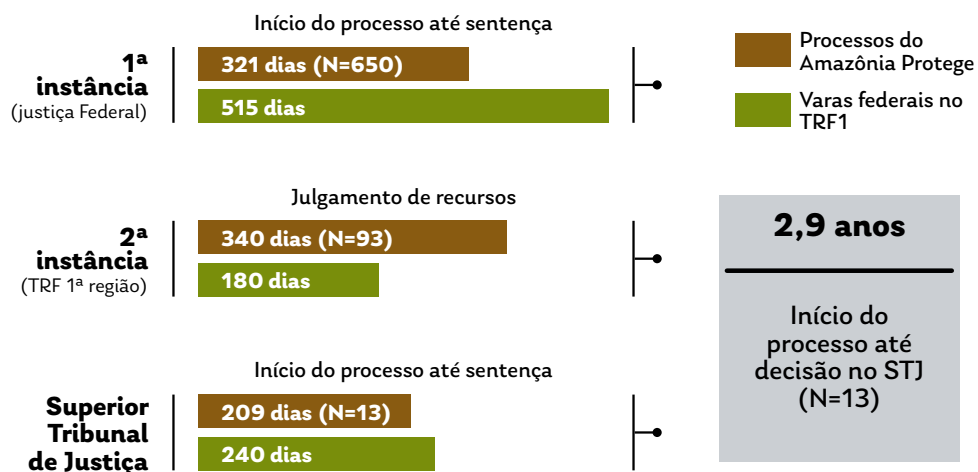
Início do processo até sentença

1ª instância
(justiça Federal)

321 dias (N=650)
515 dias

Processos do Amazônia Protege
Varas federais no TRF1

Julgamento de recursos

2ª instância
(TRF 1ª região)

340 dias (N=93)
180 dias

2,9 anos

Início do processo até decisão no STJ
(N=13)

Início do processo até sentença

Superior Tribunal de Justiça

209 dias (N=13)
240 dias